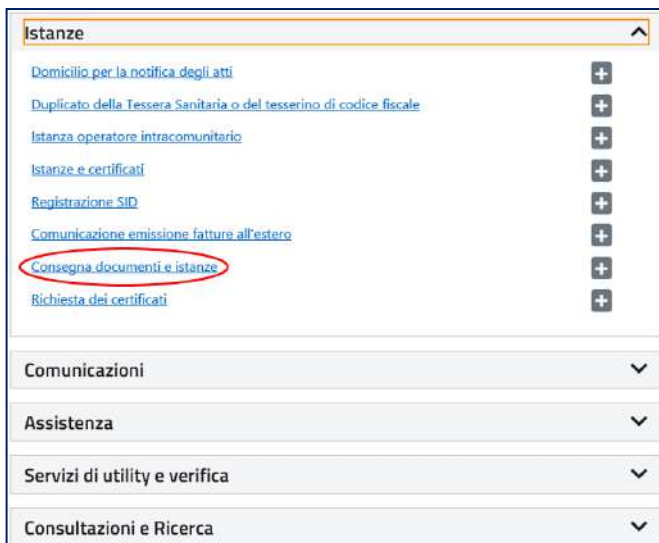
Istanze

Domicilio per la notifica degli atti

Duplicato della Tessera Sanitaria o del tesserino di codice fiscale

Istanza operatore intracomunitario

Istanze e certificati

Registrazione SID

Comunicazione emissione fatture all'estero

Consegna documenti e istanze

Richiesta dei certificati

Comunicazioni

Assistenza

Servizi di utility e verifica

Consultazioni e Ricerca